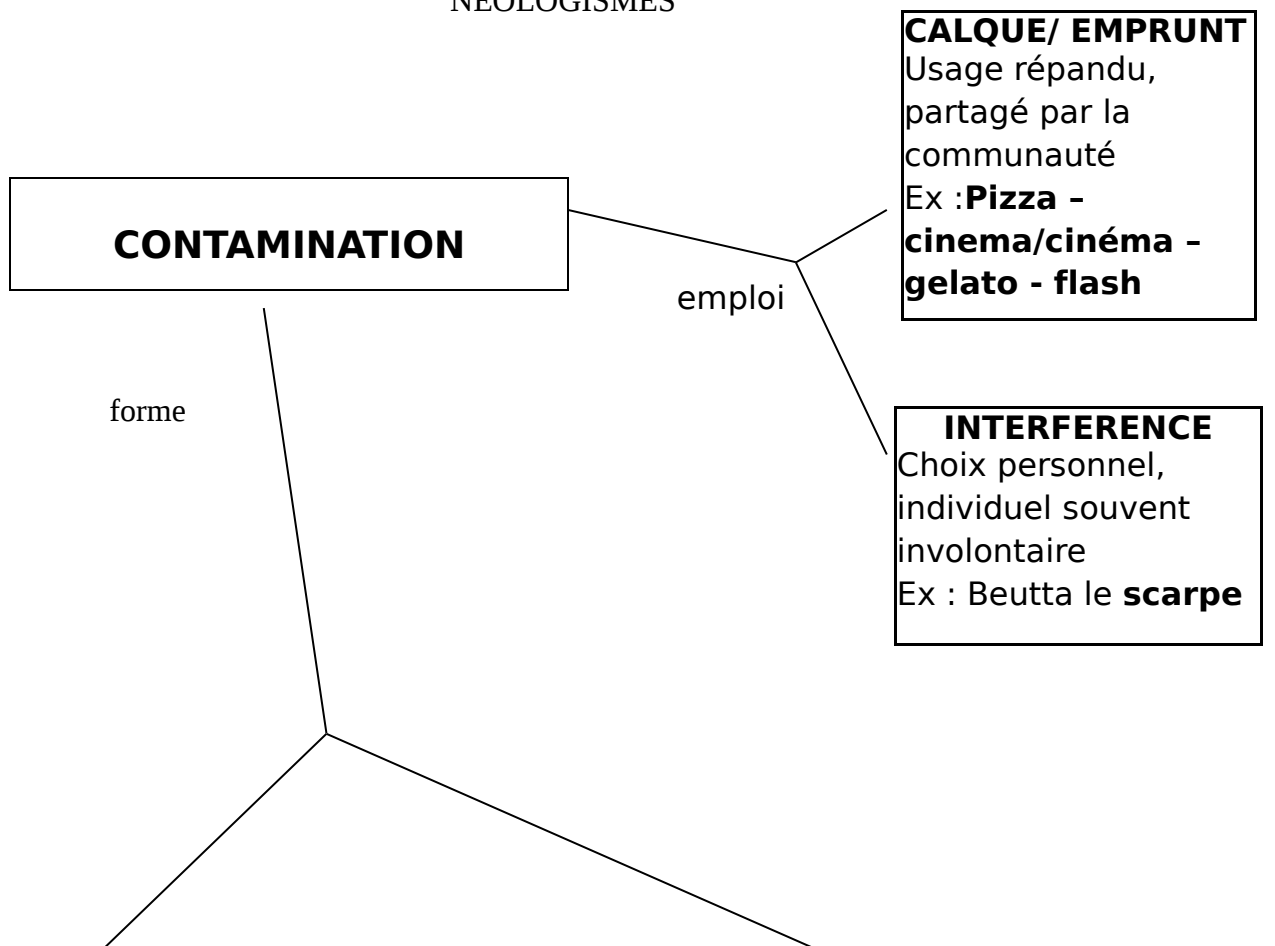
NEOLOGISMES

CONTAMINATION

emploi

forme

**CALQUE/ EMPRUNT**
Usage répandu, partagé par la communauté
Ex :**Pizza – cinema/cinéma – gelato - flash**

**INTERFERENCE**
Choix personnel, individuel souvent involontaire
Ex : Beutta le **scarpe**